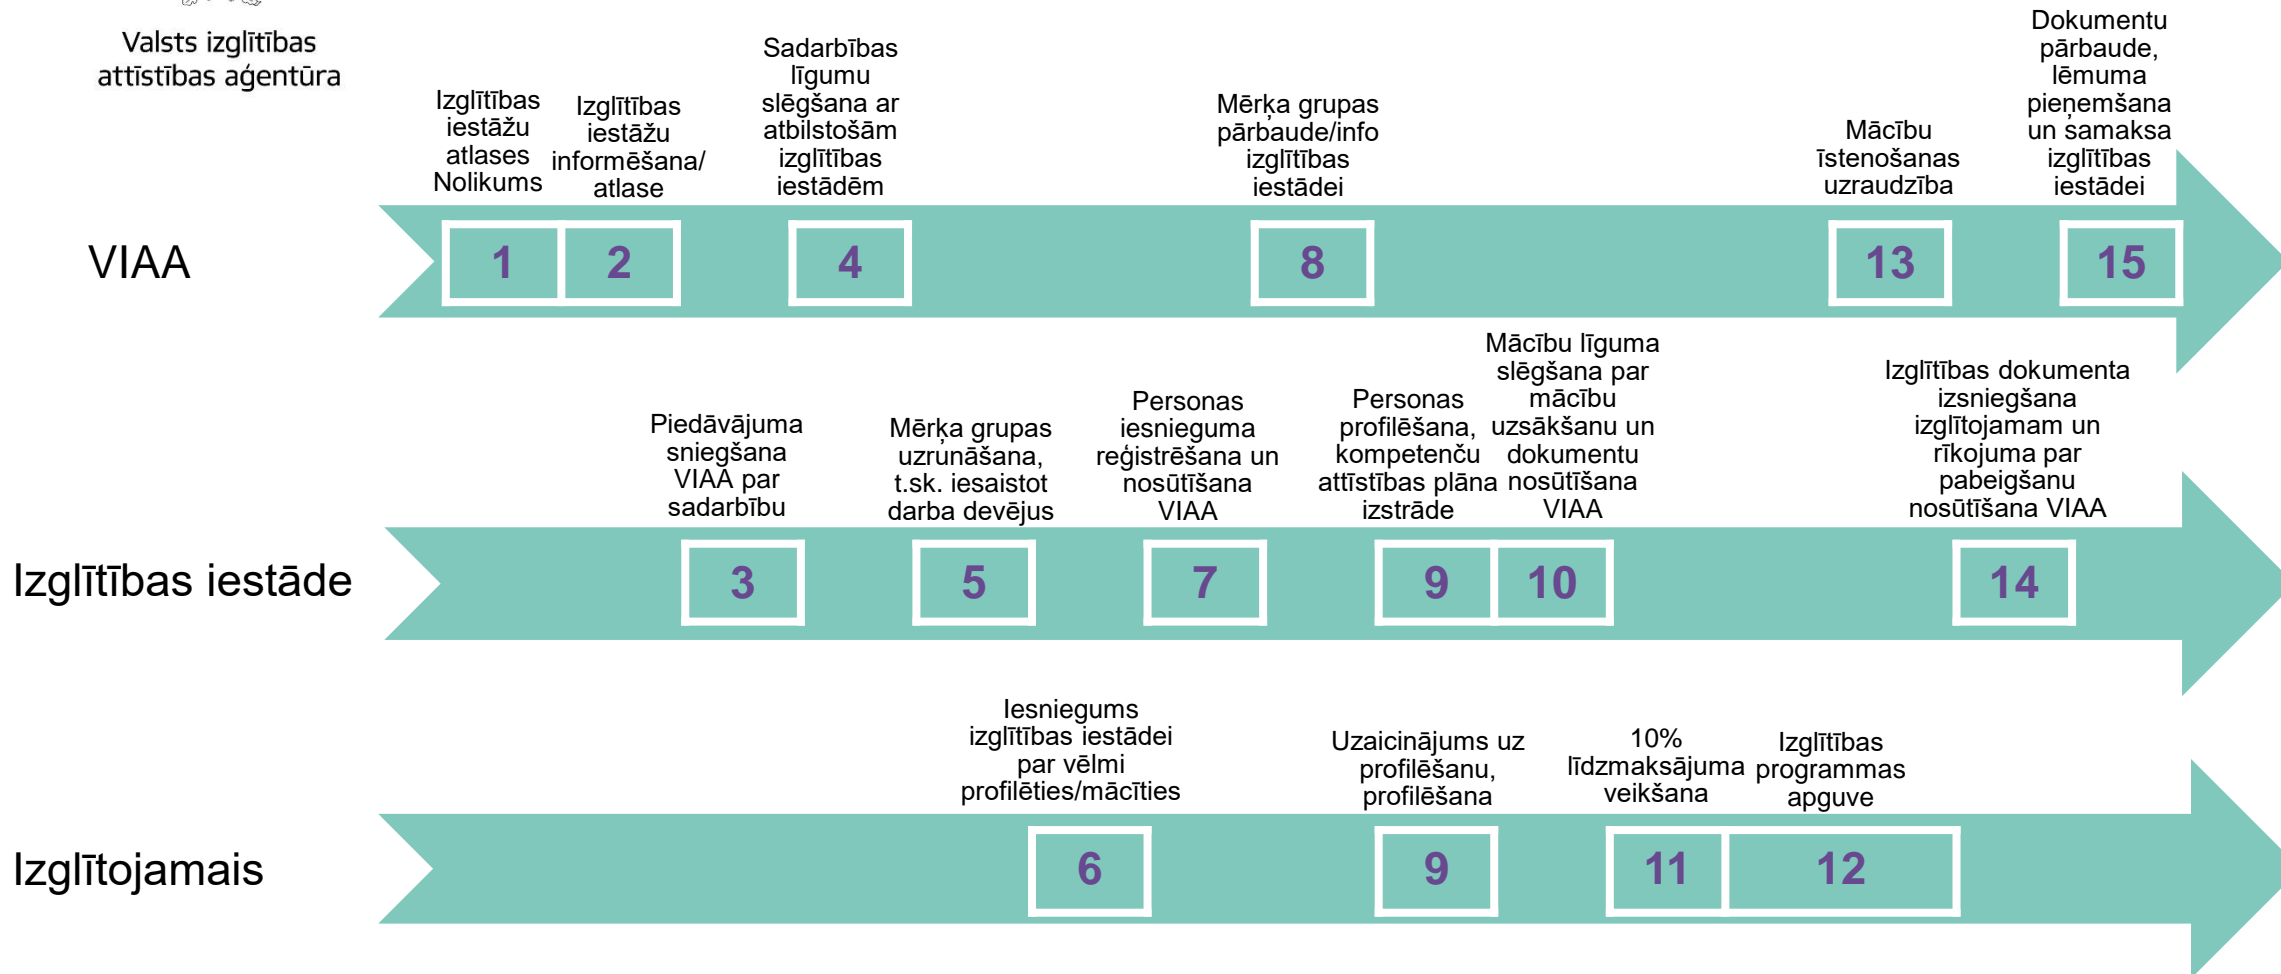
Valsts izglītības attīstības aģentūra

VIAA

Izglītības iestāžu atlases Nolikums

Izglītības iestāžu informēšana/ atlase

Sadarbības līgumu slēgšana ar atbilstošām izglītības iestādēm

Mērķa grupas pārbaude/info izglītības iestādei

Mācību īstenošanas uzraudzība

Dokumentu pārbaude, lēmuma pieņemšana un samaksa izglītības iestādei

1 2 4 8 13 15

Izglītības iestāde

Piedāvājuma sniegšana VIAA par sadarbību

Mērķa grupas uzrunāšana, t.sk. iesaistot darba devējus

Personas iesnieguma reģistrēšana un nosūtīšana VIAA

Personas profilēšana, kompetenču attīstības plāna izstrāde

Mācību līguma slēgšana par mācību uzsākšanu un dokumentu nosūtīšana VIAA

Izglītības dokumenta izsniegšana izglītojamam un rīkojuma par pabeigšanu nosūtīšana VIAA

3 5 7 9 10 14

Izglītojamais

Iesniegums izglītības iestādei par vēlmi profilēties/mācīties

Uzaicinājums uz profilēšanu, profilēšana

10% līdzmaksājuma veikšana

Izglītības programmas apguve

6 9 11 12